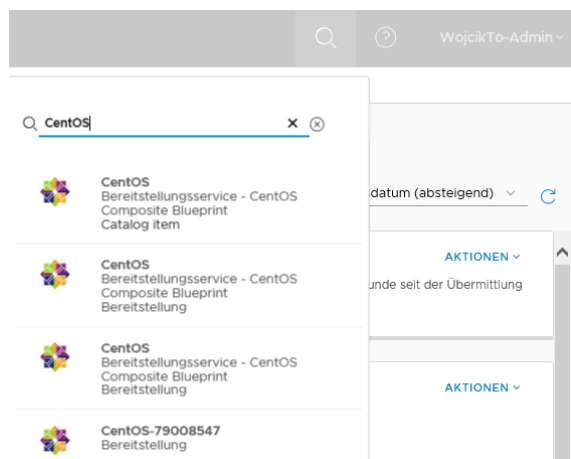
WojcikTo-Admin

CentOS

CentOS
Bereitstellungsservice - CentOS
Composite Blueprint
Catalog item

CentOS
Bereitstellungsservice - CentOS
Composite Blueprint
Bereitstellung

CentOS
Bereitstellungsservice - CentOS
Composite Blueprint
Bereitstellung

CentOS-79008547
Bereitstellung

datum (absteigend)

AKTIONEN

unde seit der Übermittlung

AKTIONEN